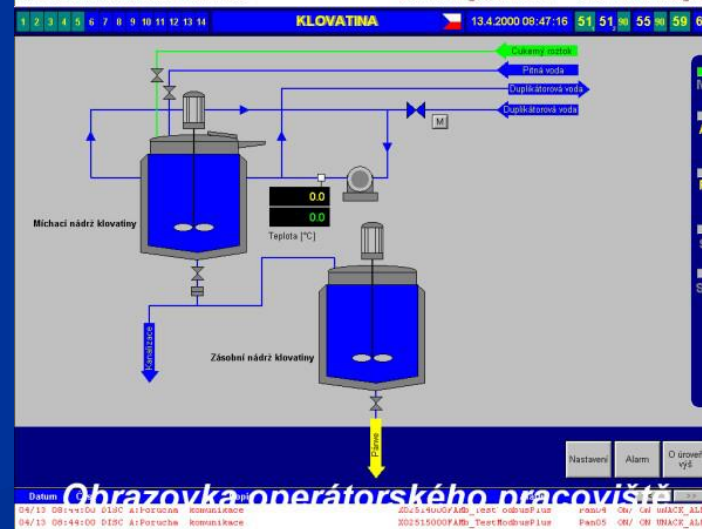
1 2 3 4 5 6 7 8 9 10 11 12 13 14 KLOVATINA 13.4.2000 08:47:16 51 51 90 55 90 59 6

Cukerný roztok
Pitná voda
Duplikátorová voda
Duplikátorová voda
M

Míchací nádrž klovatiny

0.0
0.0
Teplota [°C]

Kanalizace

Zásobní nádrž klovatiny

Pánve

Nastavení Alarm O úrovni výš

Datum

Obrazovka operátorského pracoviště

04/13 08:44:00 DISC A:Porucha komunikace X02514000FAMb_TestModbusPlus Pan04 ON/ ON UNACK_ALM
04/13 08:44:00 DISC A:Porucha komunikace X02515000FAMb_TestModbusPlus Pan05 ON/ ON UNACK_ALM